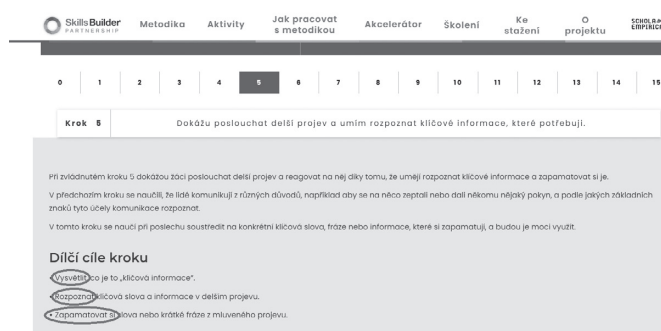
Skills Builder PARTNERSHIP Metodika Aktivity Jak pracovat s metodikou Akcelerátor Školení Ke stažení O projektu SCHOLA EMPIRICA

0 1 2 3 4 5 6 7 8 9 10 11 12 13 14 15

Krok 5 Dokážu poslouchat delší projev a umím rozpoznat klíčové informace, které potřebuji.

Při zvládnutém kroku 5 dokážou žáci poslouchat delší projev a reagovat na něj díky tomu, že umějí rozpoznat klíčové informace a zapamatovat si je.

V předchozím kroku se naučili, že lidé komunikují z různých důvodů, například aby se na něco zeptali nebo dali někomu nějaký pokyn, a podle jakých základních znaků tyto účely komunikace rozpoznat.

V tomto kroku se naučí při poslechu soustředit na konkrétní klíčová slova, fráze nebo informace, které si zapamatují, a budou je moci využít.

Dílčí cíle kroku

• Vysvětlit, co je to „klíčová informace".

• Rozpoznat klíčová slova a informace v delším projevu.

• Zapamatovat si slova nebo krátké fráze z mluveného projevu.